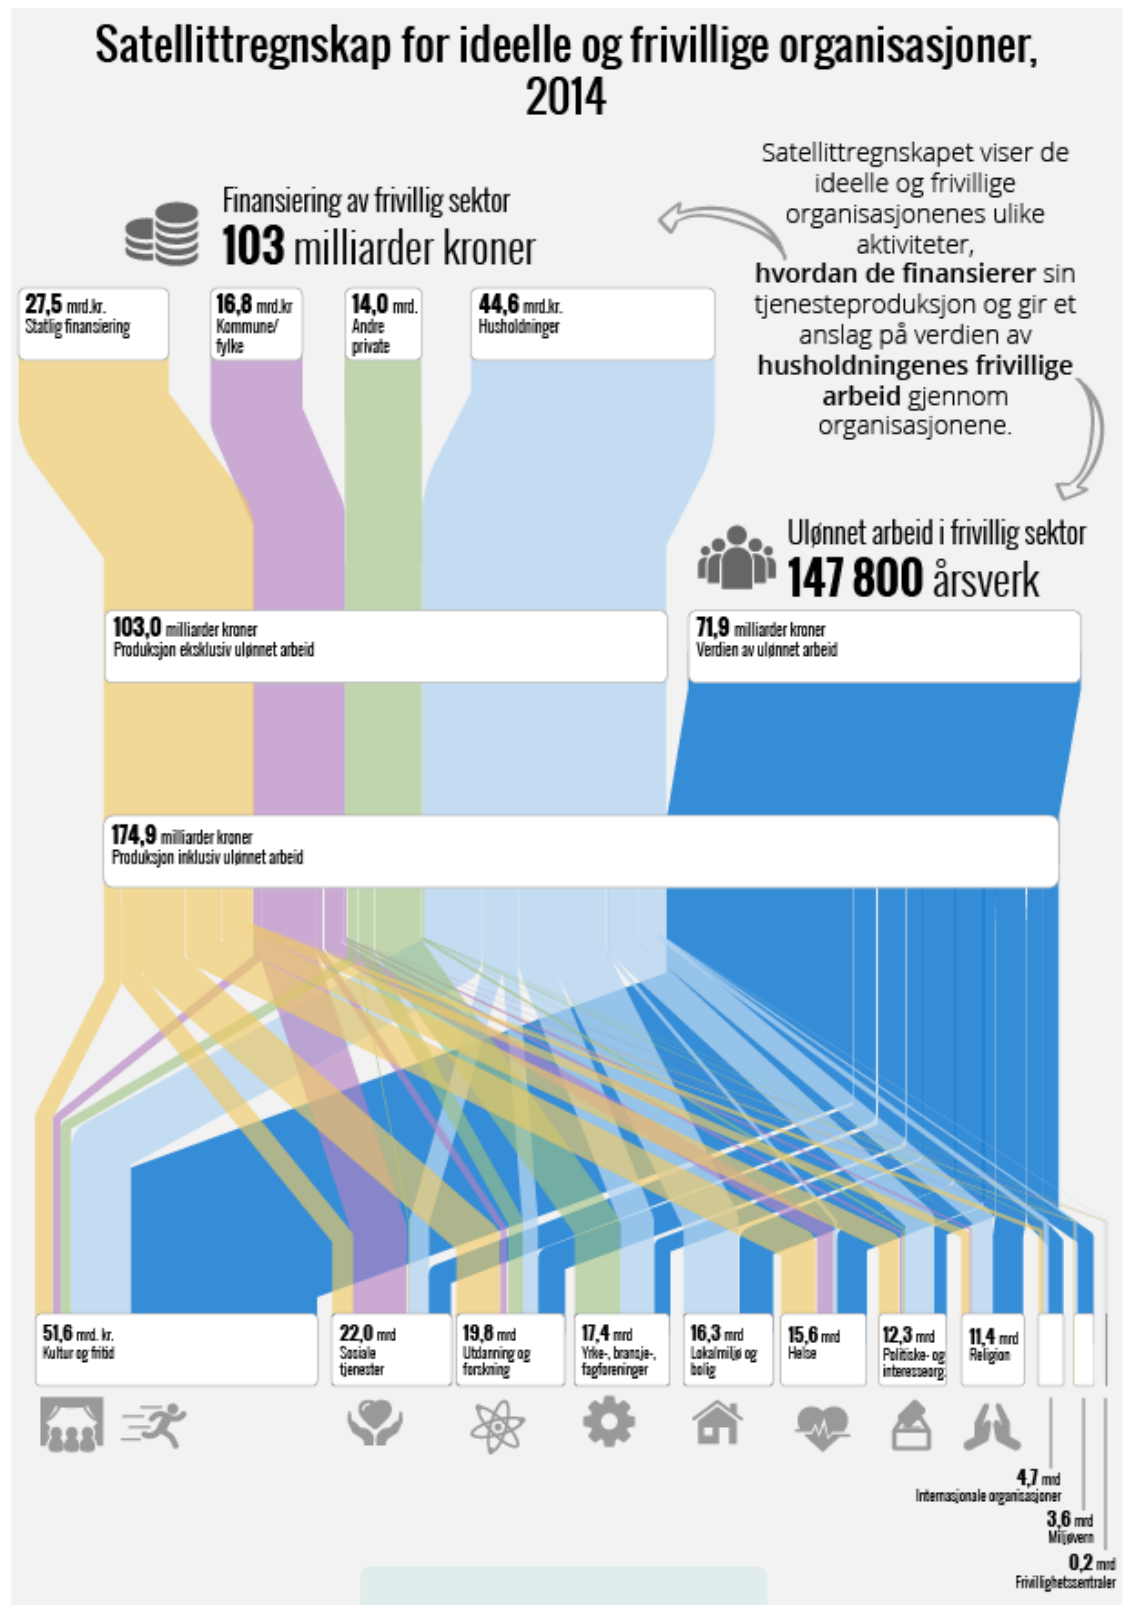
Satellittregnskap for ideelle og frivillige organisasjoner, 2014

Finansiering av frivillig sektor
103 milliarder kroner

Satellittregnskapet viser de ideelle og frivillige organisasjonenes ulike aktiviteter, **hvordan de finansierer** sin tjenesteproduksjon og gir et anslag på verdien av **husholdningenes frivillige arbeid** gjennom organisasjonene.

27,5 mrd.kr. Statlig finansiering

16,8 mrd.kr Kommune/ fylke

14,0 mrd. Andre private

44,6 mrd.kr. Husholdninger

Ulønnet arbeid i frivillig sektor
147 800 årsverk

103,0 milliarder kroner
Produksjon eksklusiv ulønnet arbeid

71,9 milliarder kroner
Verdien av ulønnet arbeid

174,9 milliarder kroner
Produksjon inklusiv ulønnet arbeid

51,6 mrd. kr. Kultur og fritid

22,0 mrd Sosiale tjenester

19,8 mrd Utdanning og forskning

17,4 mrd Yrke-, bransje-, fagforeninger

16,3 mrd Lokalmiljø og bolig

15,6 mrd Helse

12,3 mrd Politiske- og interesseorg.

11,4 mrd Religion

4,7 mrd Internasjonale organisasjoner

3,6 mrd Miljøvern

0,2 mrd Frivillighetssentraler